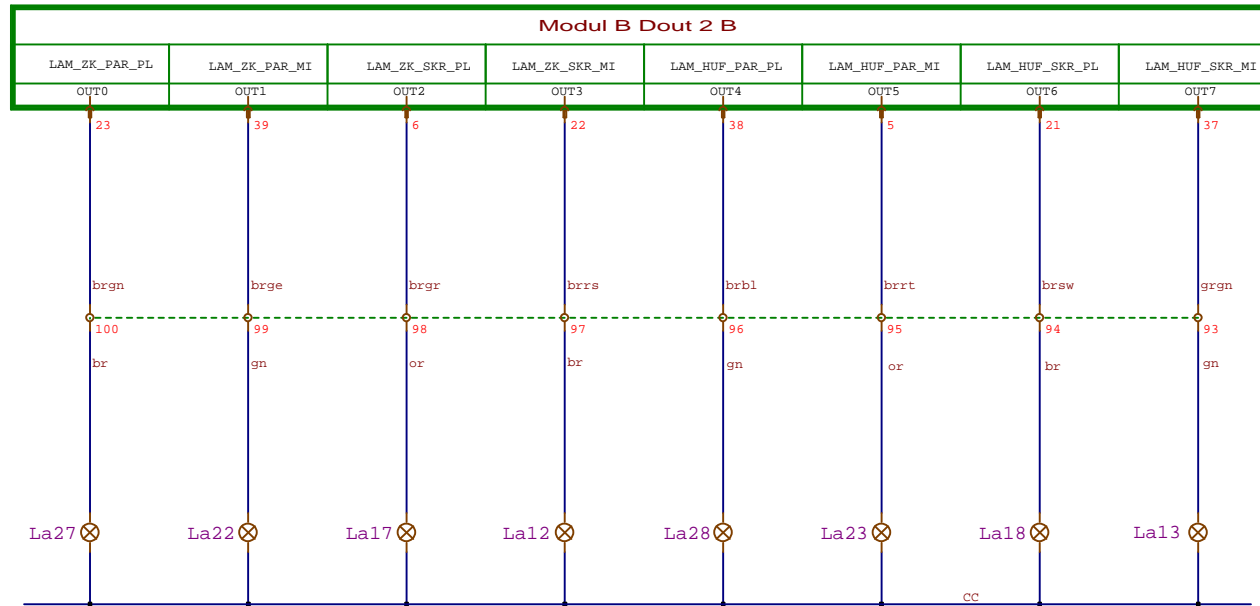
Modul B Dout 2 B

| LAM_ZK_PAR_PL | LAM_ZK_PAR_MI | LAM_ZK_SKR_PL | LAM_ZK_SKR_MI | LAM_HUF_PAR_PL | LAM_HUF_PAR_MI | LAM_HUF_SKR_PL | LAM_HUF_SKR_MI |
|---|---|---|---|---|---|---|---|
| OUT0 | OUT1 | OUT2 | OUT3 | OUT4 | OUT5 | OUT6 | OUT7 |

23 39 6 22 38 5 21 37

brgn brge brgr brrs brbl brrt brsw grgn

100 99 98 97 96 95 94 93

br gn or br gn or br gn

La27 La22 La17 La12 La28 La23 La18 La13

cc